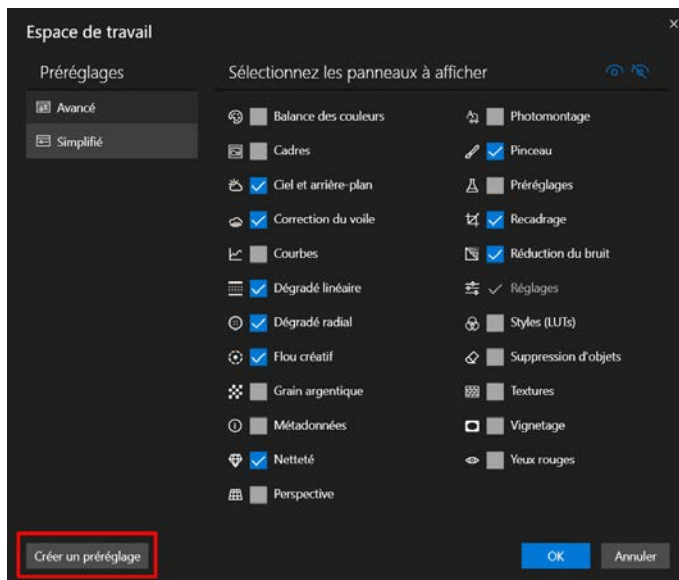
Espace de travail

×

Préréglages

Avancé

Simplifié

Sélectionnez les panneaux à afficher

Balance des couleurs

Cadres

Ciel et arrière-plan

Correction du voile

Courbes

Dégradé linéaire

Dégradé radial

Flou créatif

Grain argentique

Métadonnées

Netteté

Perspective

Photomontage

Pinceau

Préréglages

Recadrage

Réduction du bruit

Réglages

Styles (LUTs)

Suppression d'objets

Textures

Vignetage

Yeux rouges

Créer un préréglage

OK

Annuler